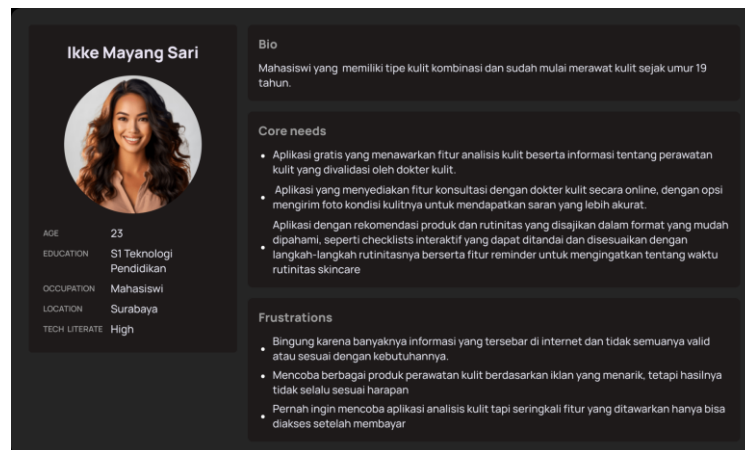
Ikke Mayang Sari

AGE 23
EDUCATION S1 Teknologi Pendidikan
OCCUPATION Mahasiswi
LOCATION Surabaya
TECH LITERATE High

Bio

Mahasiswi yang memiliki tipe kulit kombinasi dan sudah mulai merawat kulit sejak umur 19 tahun.

Core needs

- Aplikasi gratis yang menawarkan fitur analisis kulit beserta informasi tentang perawatan kulit yang divalidasi oleh dokter kulit.
- Aplikasi yang menyediakan fitur konsultasi dengan dokter kulit secara online, dengan opsi mengirim foto kondisi kulitnya untuk mendapatkan saran yang lebih akurat.
- Aplikasi dengan rekomendasi produk dan rutinitas yang disajikan dalam format yang mudah dipahami, seperti checklists interaktif yang dapat ditandai dan disesuaikan dengan langkah-langkah rutinitasnya berserta fitur reminder untuk mengingatkan tentang waktu rutinitas skincare

Frustrations

- Bingung karena banyaknya informasi yang tersebar di internet dan tidak semuanya valid atau sesuai dengan kebutuhannya.
- Mencoba berbagai produk perawatan kulit berdasarkan iklan yang menarik, tetapi hasilnya tidak selalu sesuai harapan
- Pernah ingin mencoba aplikasi analisis kulit tapi seringkali fitur yang ditawarkan hanya bisa diakses setelah membayar